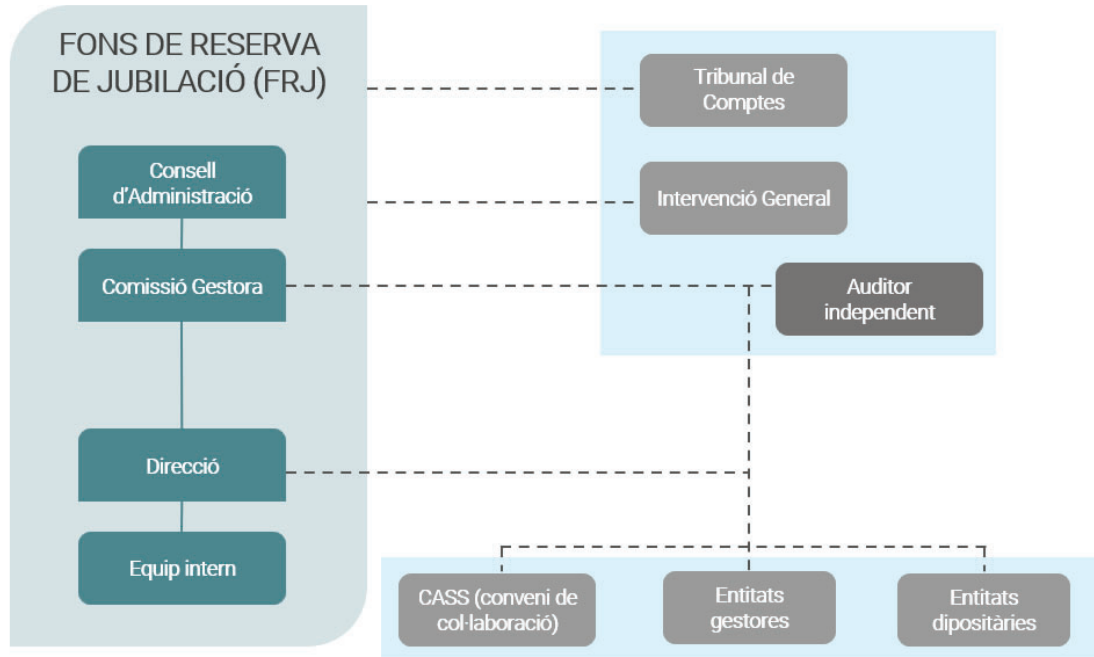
FONS DE RESERVA DE JUBILACIÓ (FRJ)

Consell d'Administració

Comissió Gestora

Direcció

Equip intern

Tribunal de Comptes

Intervenció General

Auditor independent

CASS (conveni de col·laboració)

Entitats gestores

Entitats dipositàries